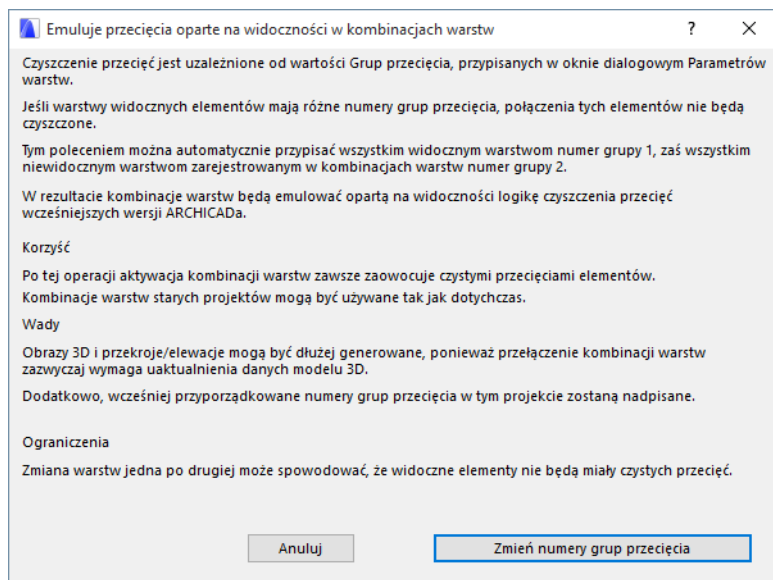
Emuluje przecięcia oparte na widoczności w kombinacjach warstw

?

×

Czyszczenie przecięć jest uzależnione od wartości Grup przecięcia, przypisanych w oknie dialogowym Parametrów warstw.

Jeśli warstwy widocznych elementów mają różne numery grup przecięcia, połączenia tych elementów nie będą czyszczone.

Tym poleceniem można automatycznie przypisać wszystkim widocznym warstwom numer grupy 1, zaś wszystkim niewidocznym warstwom zarejestrowanym w kombinacjach warstw numer grupy 2.

W rezultacie kombinacje warstw będą emulować opartą na widoczności logikę czyszczenia przecięć wcześniejszych wersji ARCHICADa.

Korzyść

Po tej operacji aktywacja kombinacji warstw zawsze zaowocuje czystymi przecięciami elementów.

Kombinacje warstw starych projektów mogą być używane tak jak dotychczas.

Wady

Obrazy 3D i przekroje/elewacje mogą być dłużej generowane, ponieważ przełączenie kombinacji warstw zazwyczaj wymaga uaktualnienia danych modelu 3D.

Dodatkowo, wcześniej przyporządkowane numery grup przecięcia w tym projekcie zostaną nadpisane.

Ograniczenia

Zmiana warstw jedna po drugiej może spowodować, że widoczne elementy nie będą miały czystych przecięć.

Anuluj

Zmień numery grup przecięcia